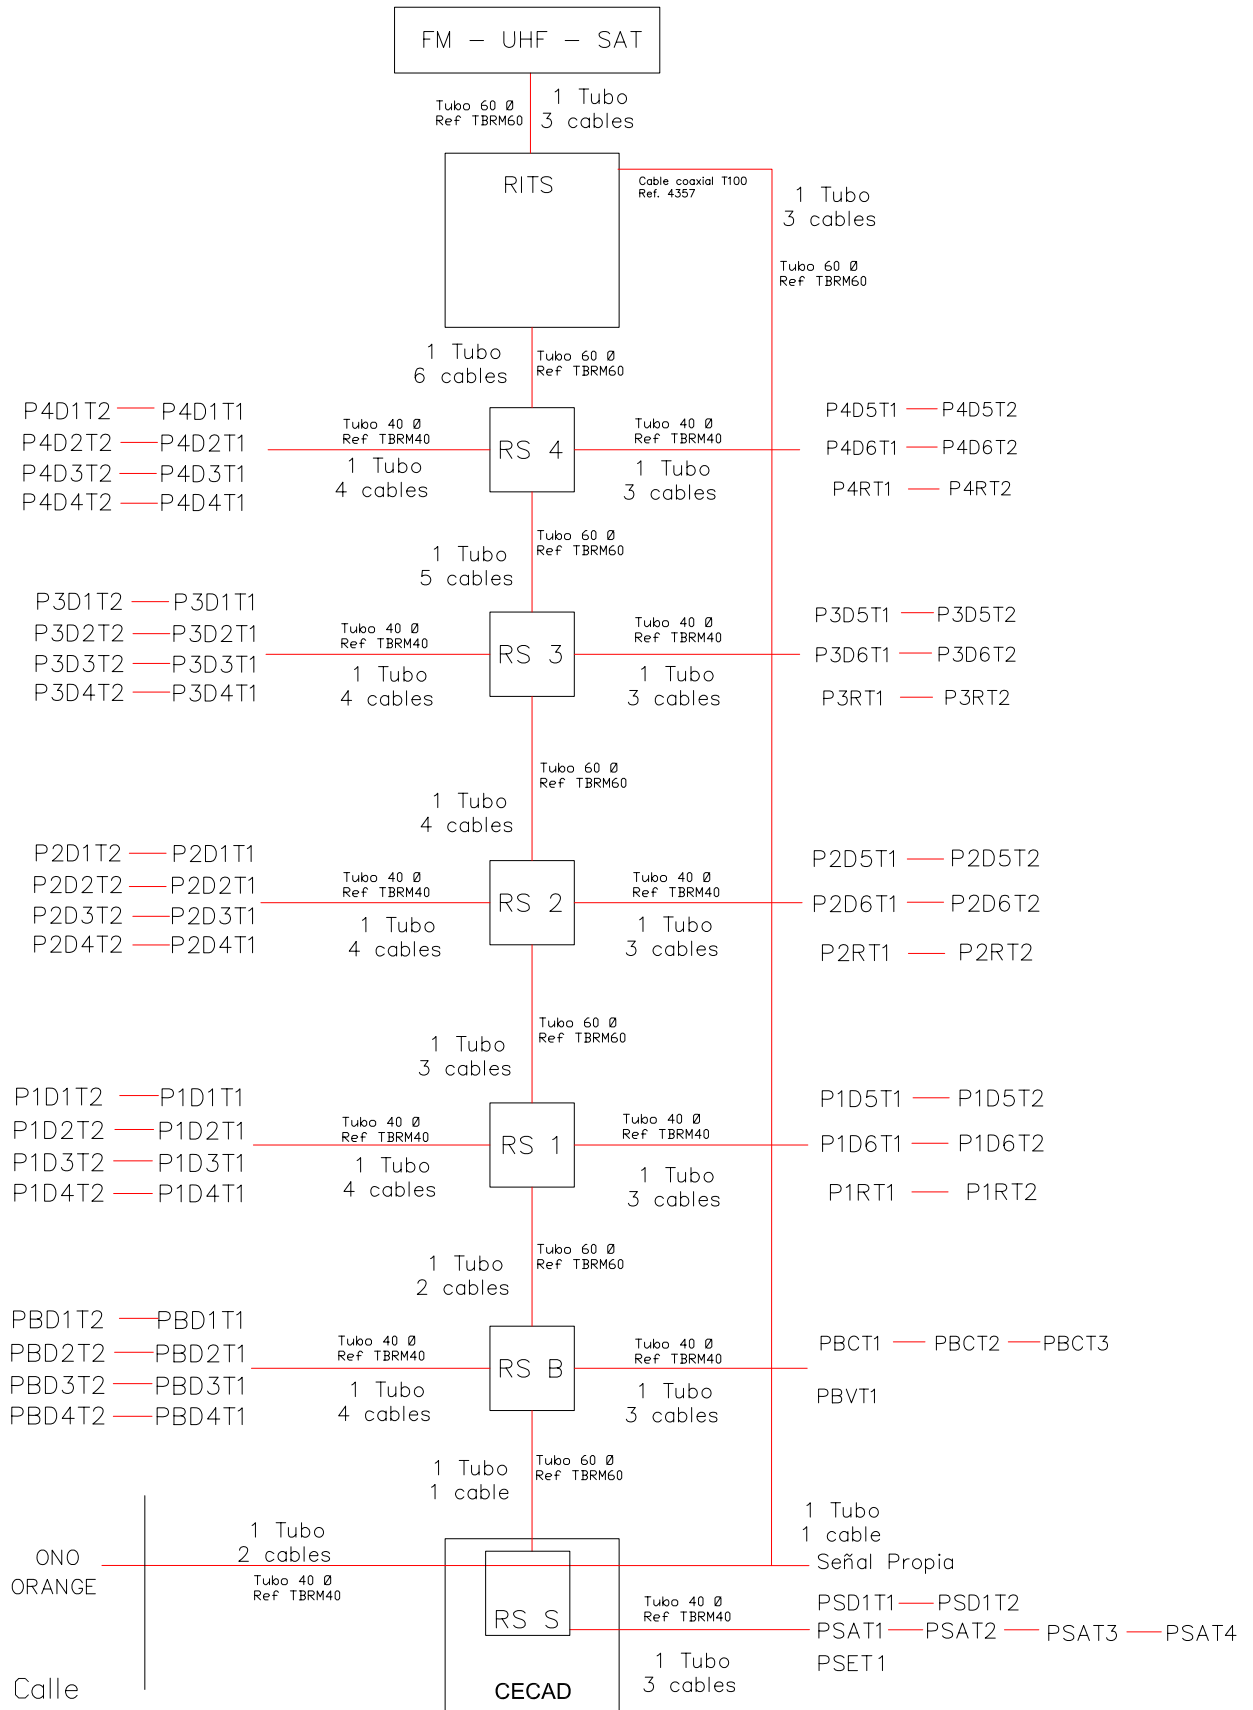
FM — UHF — SAT

Tubo 60 Ø
Ref TBRM60

1 Tubo
3 cables

RITS

Cable coaxial T100
Ref. 4357

1 Tubo
3 cables

Tubo 60 Ø
Ref TBRM60

1 Tubo
6 cables

Tubo 60 Ø
Ref TBRM60

P4D1T2 — P4D1T1
P4D2T2 — P4D2T1
P4D3T2 — P4D3T1
P4D4T2 — P4D4T1

Tubo 40 Ø
Ref TBRM40
1 Tubo
4 cables

RS 4

Tubo 40 Ø
Ref TBRM40
1 Tubo
3 cables

P4D5T1 — P4D5T2
P4D6T1 — P4D6T2
P4RT1 — P4RT2

Tubo 60 Ø
Ref TBRM60
1 Tubo
5 cables

P3D1T2 — P3D1T1
P3D2T2 — P3D2T1
P3D3T2 — P3D3T1
P3D4T2 — P3D4T1

Tubo 40 Ø
Ref TBRM40
1 Tubo
4 cables

RS 3

Tubo 40 Ø
Ref TBRM40
1 Tubo
3 cables

P3D5T1 — P3D5T2
P3D6T1 — P3D6T2
P3RT1 — P3RT2

Tubo 60 Ø
Ref TBRM60
1 Tubo
4 cables

P2D1T2 — P2D1T1
P2D2T2 — P2D2T1
P2D3T2 — P2D3T1
P2D4T2 — P2D4T1

Tubo 40 Ø
Ref TBRM40
1 Tubo
4 cables

RS 2

Tubo 40 Ø
Ref TBRM40
1 Tubo
3 cables

P2D5T1 — P2D5T2
P2D6T1 — P2D6T2
P2RT1 — P2RT2

Tubo 60 Ø
Ref TBRM60
1 Tubo
3 cables

P1D1T2 — P1D1T1
P1D2T2 — P1D2T1
P1D3T2 — P1D3T1
P1D4T2 — P1D4T1

Tubo 40 Ø
Ref TBRM40
1 Tubo
4 cables

RS 1

Tubo 40 Ø
Ref TBRM40
1 Tubo
3 cables

P1D5T1 — P1D5T2
P1D6T1 — P1D6T2
P1RT1 — P1RT2

Tubo 60 Ø
Ref TBRM60
1 Tubo
2 cables

PBD1T2 — PBD1T1
PBD2T2 — PBD2T1
PBD3T2 — PBD3T1
PBD4T2 — PBD4T1

Tubo 40 Ø
Ref TBRM40
1 Tubo
4 cables

RS B

Tubo 40 Ø
Ref TBRM40
1 Tubo
3 cables

PBCT1 — PBCT2 — PBCT3
PBVT1

Tubo 60 Ø
Ref TBRM60
1 Tubo
1 cable

1 Tubo
1 cable
Señal Propia

ONO
ORANGE

1 Tubo
2 cables
Tubo 40 Ø
Ref TBRM40

RS S

CECAD

Tubo 40 Ø
Ref TBRM40
1 Tubo
3 cables

PSD1T1 — PSD1T2
PSAT1 — PSAT2 — PSAT3 — PSAT4
PSET1

Calle